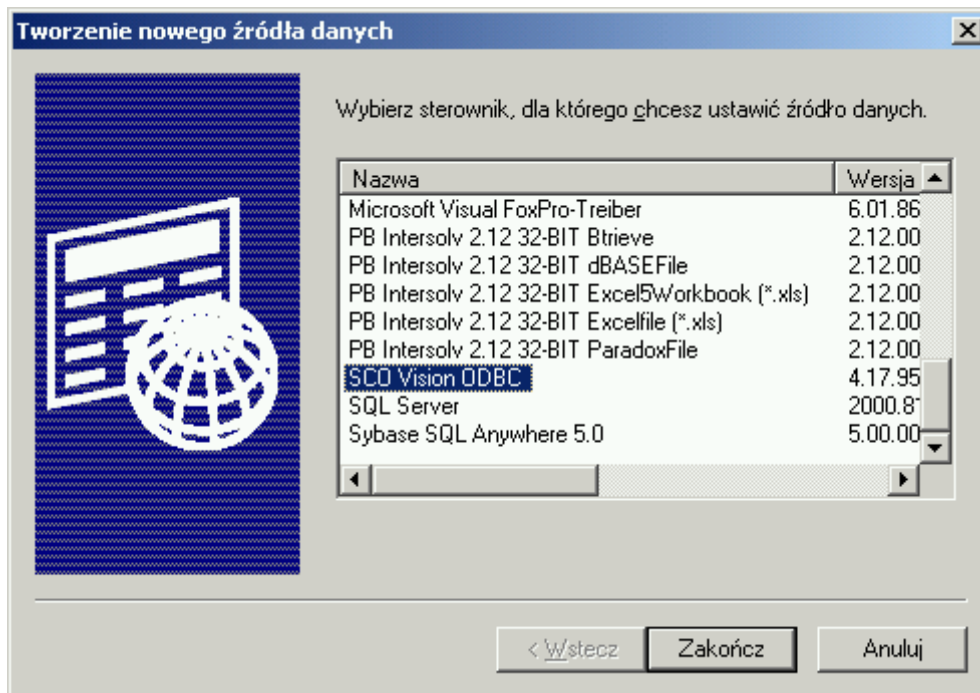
Tworzenie nowego źródła danych

Wybierz sterownik, dla którego chcesz ustawić źródło danych.

| Nazwa | Wersja |
|---|---|
| Microsoft Visual FoxPro-Treiber | 6.01.86 |
| PB Intersolv 2.12 32-BIT Btrieve | 2.12.00 |
| PB Intersolv 2.12 32-BIT dBASEFile | 2.12.00 |
| PB Intersolv 2.12 32-BIT Excel5Workbook (*.xls) | 2.12.00 |
| PB Intersolv 2.12 32-BIT Excelfile (*.xls) | 2.12.00 |
| PB Intersolv 2.12 32-BIT ParadoxFile | 2.12.00 |
| SCO Vision ODBC | 4.17.95 |
| SQL Server | 2000.81 |
| Sybase SQL Anywhere 5.0 | 5.00.00 |

< Wstecz   Zakończ   Anuluj